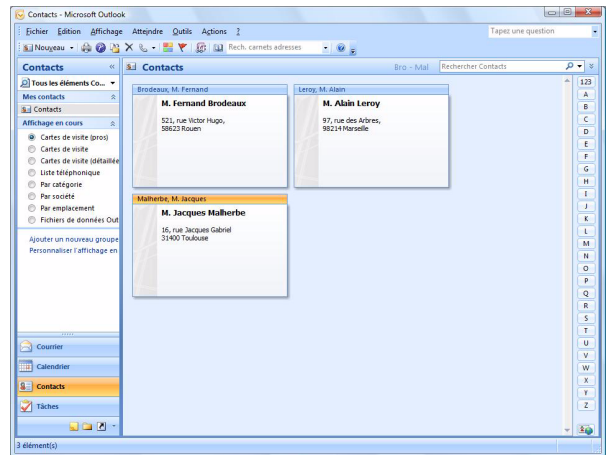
Contacts - Microsoft Outlook

Fichier Edition Affichage Atteindre Outils Actions ?

Tapez une question

Nouveau Rech. carnets adresses

Contacts

Tous les éléments Co...

Mes contacts

Contacts

Affichage en cours

Cartes de visite (pros)

Cartes de visite

Cartes de visite (détaillée

Liste téléphonique

Par catégorie

Par société

Par emplacement

Fichiers de données Out

Ajouter un nouveau groupe

Personnaliser l'affichage en

Courrier

Calendrier

Contacts

Tâches

Contacts

Bro - Mal

Rechercher Contacts

Brodeaux, M. Fernand

M. Fernand Brodeaux

521, rue Victor Hugo,
58623 Rouen

Leroy, M. Alain

M. Alain Leroy

97, rue des Arbres,
98214 Marseille

Malherbe, M. Jacques

M. Jacques Malherbe

16, rue Jacques Gabriel
31400 Toulouse

123
A
B
C
D
E
F
G
H
I
J
K
L
M
N
O
P
Q
R
S
T
U
V
W
X
Y
Z

3 élément(s)